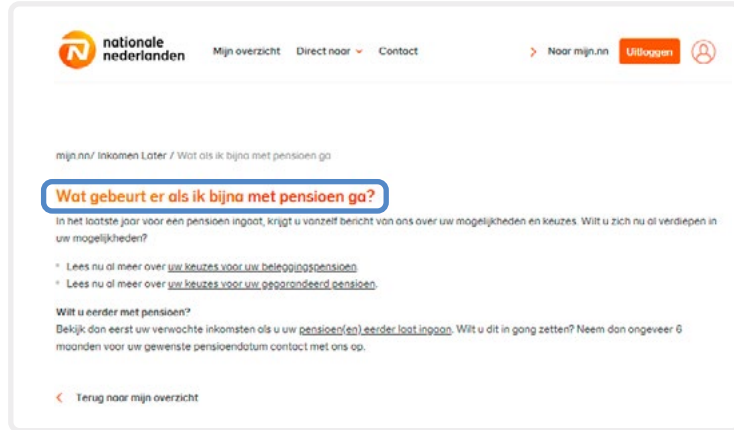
nationale nederlanden

Mijn overzicht Direct naar Contact

Naar mijn.nn Uitloggen

mijn.nn/ Inkomen Later / Wat als ik bijna met pensioen ga

Wat gebeurt er als ik bijna met pensioen ga?

In het laatste jaar voor een pensioen ingaat, krijgt u vanzelf bericht van ons over uw mogelijkheden en keuzes. Wilt u zich nu al verdiepen in uw mogelijkheden?

Lees nu al meer over uw keuzes voor uw beleggingspensioen.
Lees nu al meer over uw keuzes voor uw gegarandeerd pensioen.

Wilt u eerder met pensioen?
Bekijk dan eerst uw verwachte inkomsten als u uw pensioen(en) eerder laat ingaan. Wilt u dit in gang zetten? Neem dan ongeveer 6 maanden voor uw gewenste pensioendatum contact met ons op.

Terug naar mijn overzicht